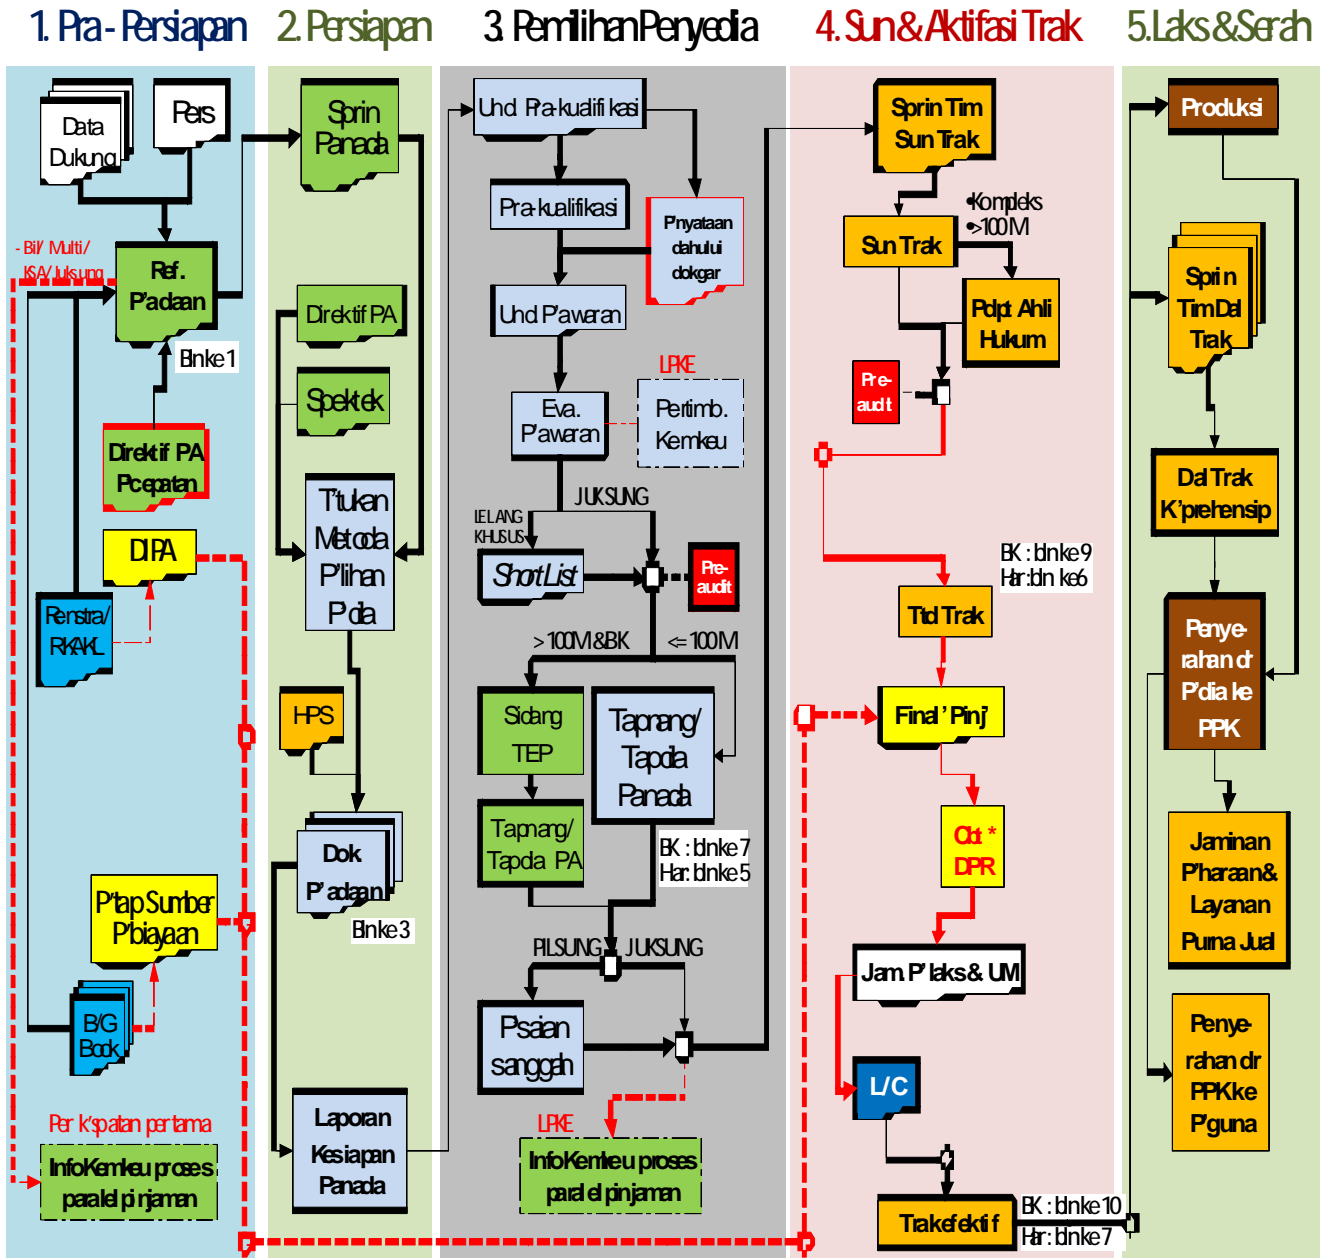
1. Pra - Persiapan
2. Persiapan
3. Pemilihan Penyedia
4. Sun & Aktifasi Trak
5. Laks & Serah

Data Dukung
Pers
- Bil/ Multi/ KSA/ Juksung
Ref. P'adaan
Blnke 1
Direktif PA Pcepatan
DIPA
Renstra/ RKAKL
P'tap Sumber P'biayaan
B/G Book
Per k'sp atan pertama
Info Kemkeu proses paralel pinjaman

Sprin Panada
Direktif PA
Spektek
T'tukan Metoda P'lihan P'dia
HPS
Dok P'adaan
Blnke 3
Laporan Kesiapan Panada

Und Pra-kualifikasi
Pra-kualifikasi
Pnyataan dahului dokgar
Und P'awaran
LPKE
Eva. P'awaran
Pertimb. Kemkeu
JUKSUNG
LELANG KHUSUS
Short List
Pre-audit
> 100M & BK
<= 100M
Sidang TEP
Tapnang/ Tapda Panada
Tapnang/ Tapda PA
BK : blnke 7
Har: blnke 5
PILSUNG
JUKSUNG
Psaian sanggah
LPKE
Info Kemkeu proses paralel pinjaman

Sprin Tim Sun Trak
•Kompleks
•>100M
Sun Trak
Pdpt Ahli Hukum
Pre-audit
BK : blnke 9
Har: bln ke 6
Ttd Trak
Final ' Pinj'
Ctt * DPR
Jam P'laks & UM
L/C
Trak efektif
BK : blnke 10
Har: blnke 7

Produksi
Sprin Tim Dal Trak
Dal Trak K'prehensip
Penye-rahan dr P'dia ke PPK
Jaminan P'haraan & Layanan Purna Jual
Penye-rahan dr PPK ke P'guna